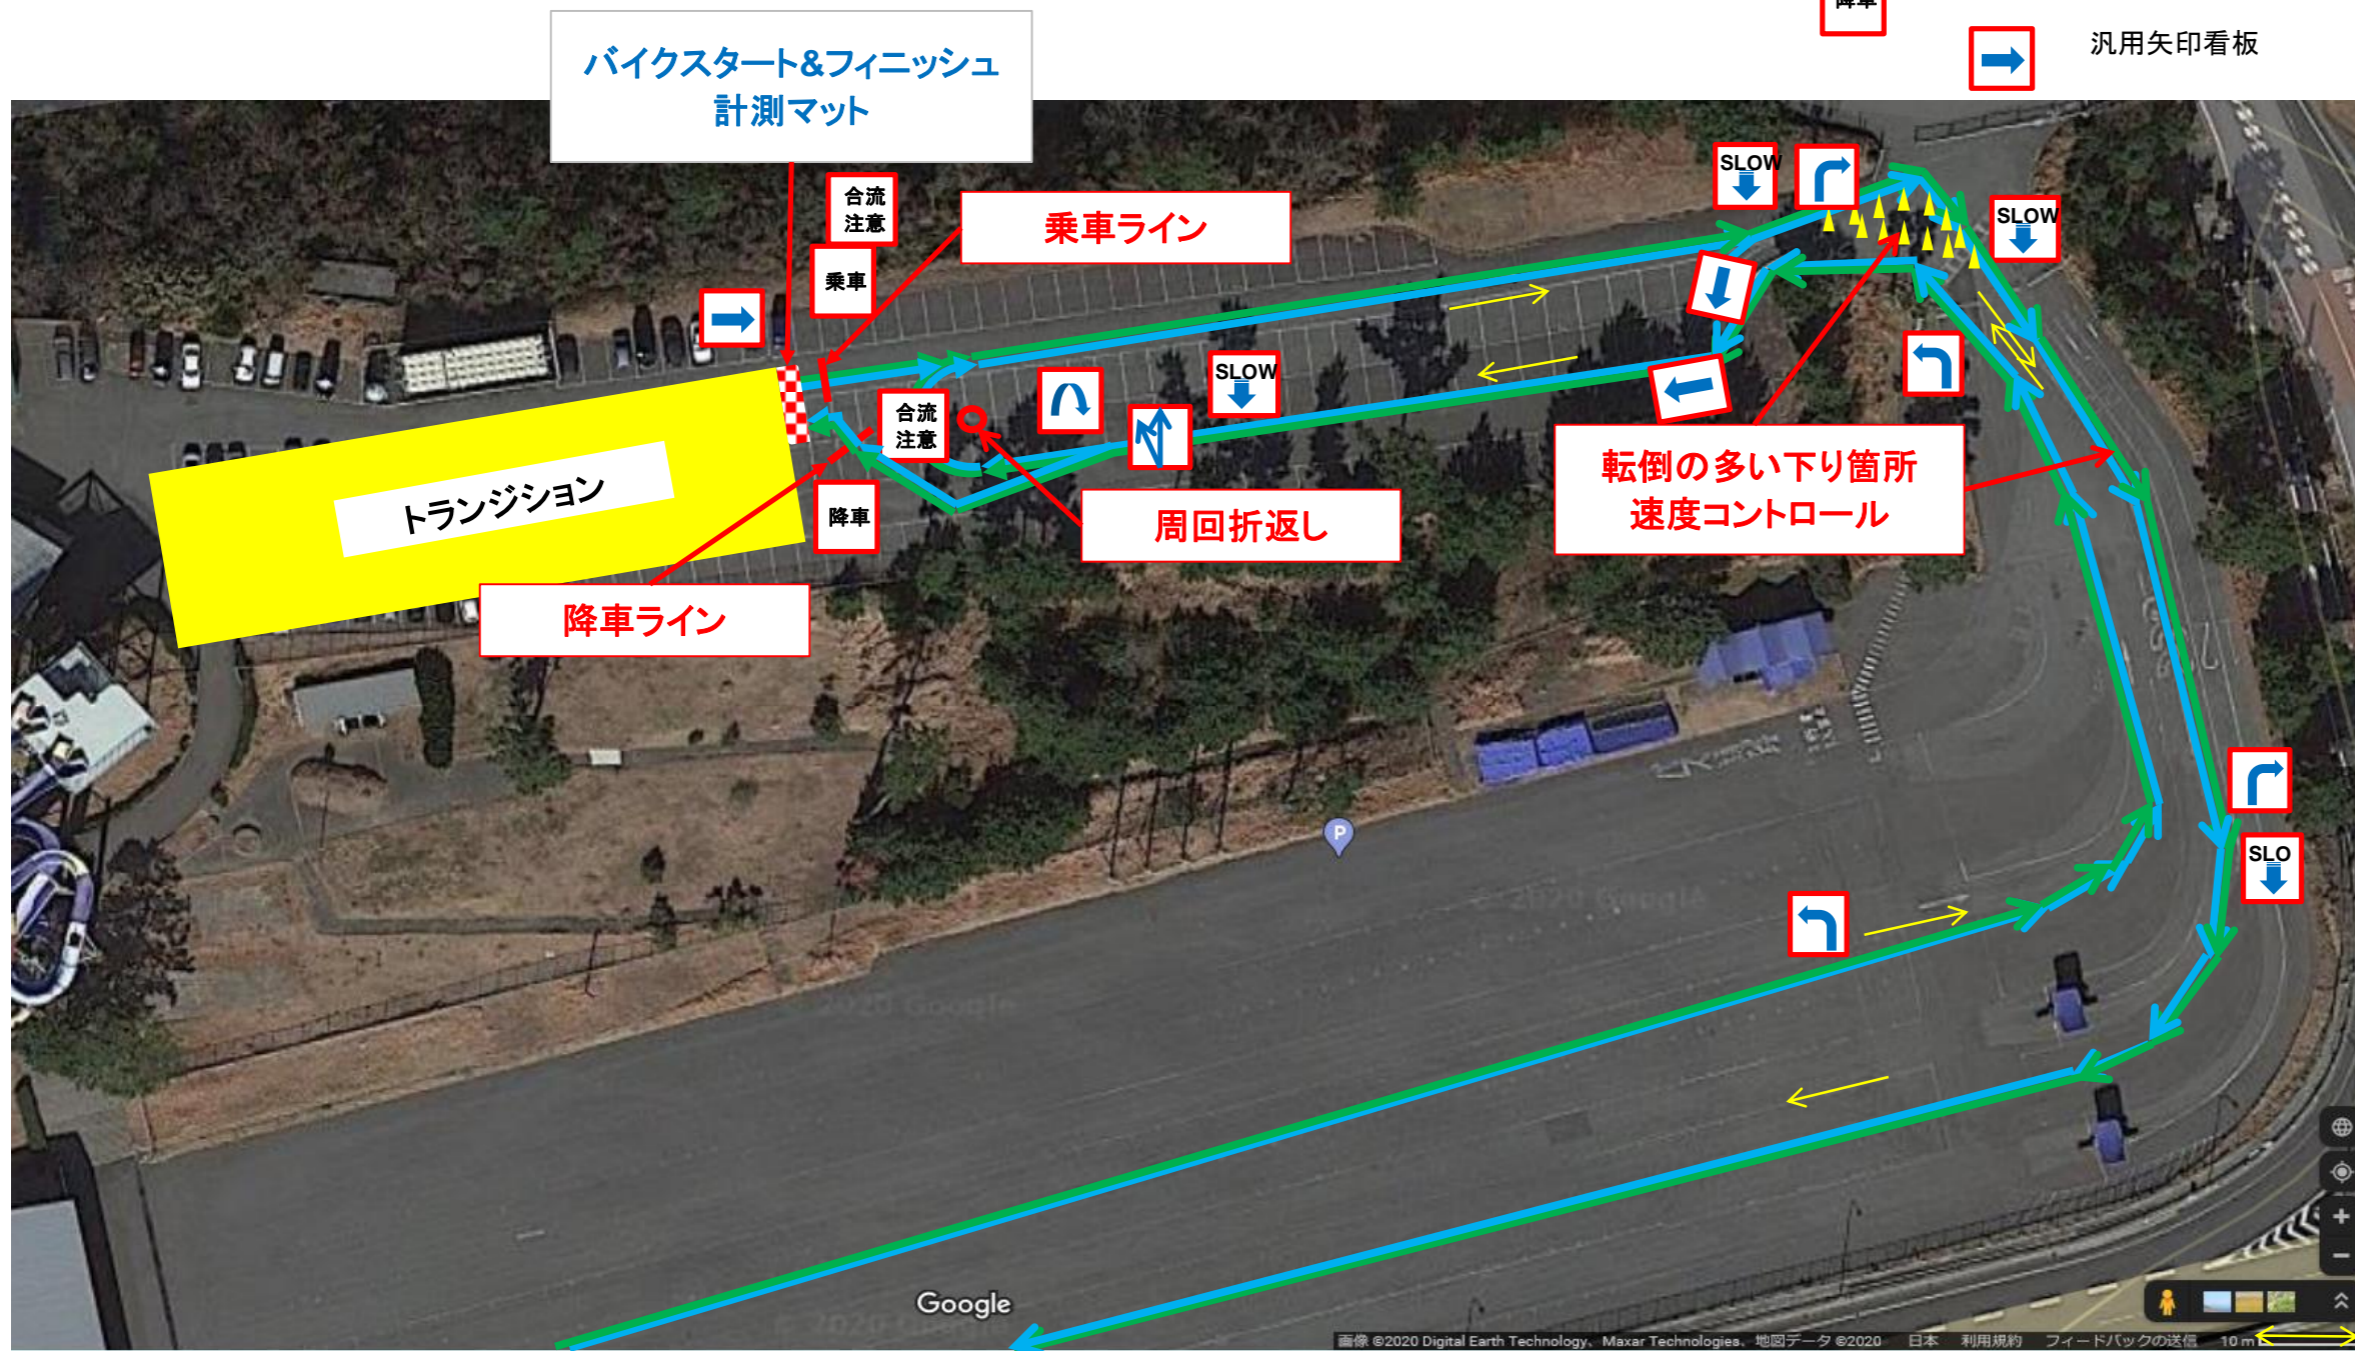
汎用矢印看板

バイクスタート&フィニッシュ
計測マット

合流
注意

乗車ライン

乗車

SLOW

SLOW

SLOW

合流
注意

周回折返し

転倒の多い下り箇所
速度コントロール

トランジション

降車

降車ライン

SLO

Google

画像 ©2020 Digital Earth Technology、Maxar Technologies、地図データ ©2020　日本　利用規約　フィードバックの送信　10 m